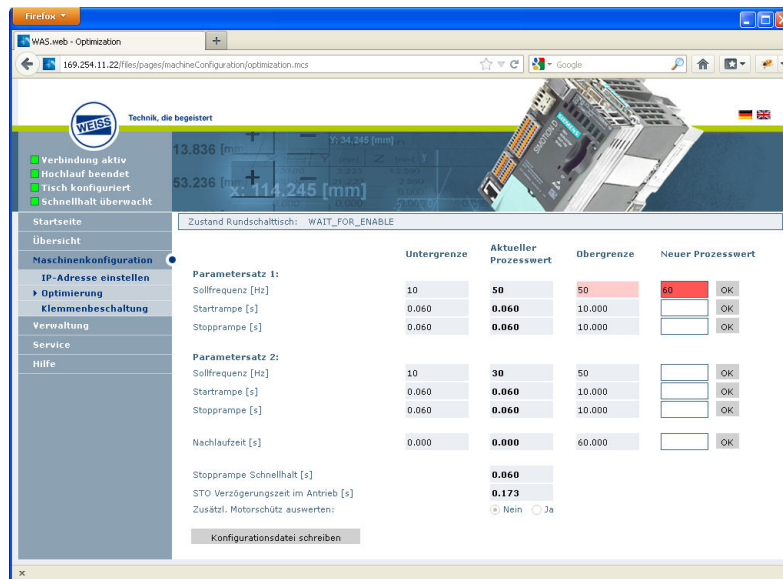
Firefox

WAS.web - Optimization

+

169.254.11.22/files/pages/machineConfiguration/optimization.mcs

Google

WEISS

Technik, die begeistert

Verbindung aktiv
Hochlauf beendet
Tisch konfiguriert
Schnellhalt überwacht

13.836 [mm]
53.236 [mm]
x: 114.245 [mm]
Y: 34.245 [mm]

Startseite
Übersicht
Maschinenkonfiguration
IP-Adresse einstellen
Optimierung
Klemmenbeschaltung
Verwaltung
Service
Hilfe

Zustand Rundschalttisch: WAIT_FOR_ENABLE

| | Untergrenze | Aktueller Prozesswert | Obergrenze | Neuer Prozesswert | |
|---|---|---|---|---|---|
| **Parametersatz 1:** | | | | | |
| Sollfrequenz [Hz] | 10 | 50 | 50 | 60 | OK |
| Startrampe [s] | 0.060 | 0.060 | 10.000 | | OK |
| Stopprampe [s] | 0.060 | 0.060 | 10.000 | | OK |
| **Parametersatz 2:** | | | | | |
| Sollfrequenz [Hz] | 10 | 30 | 50 | | OK |
| Startrampe [s] | 0.060 | 0.060 | 10.000 | | OK |
| Stopprampe [s] | 0.060 | 0.060 | 10.000 | | OK |
| Nachlaufzeit [s] | 0.000 | 0.000 | 60.000 | | OK |
| Stopprampe Schnellhalt [s] | | 0.060 | | | |
| STO Verzögerungszeit im Antrieb [s] | | 0.173 | | | |
| Zusätzl. Motorschütz auswerten: | | Nein Ja | | | |

Konfigurationsdatei schreiben

x